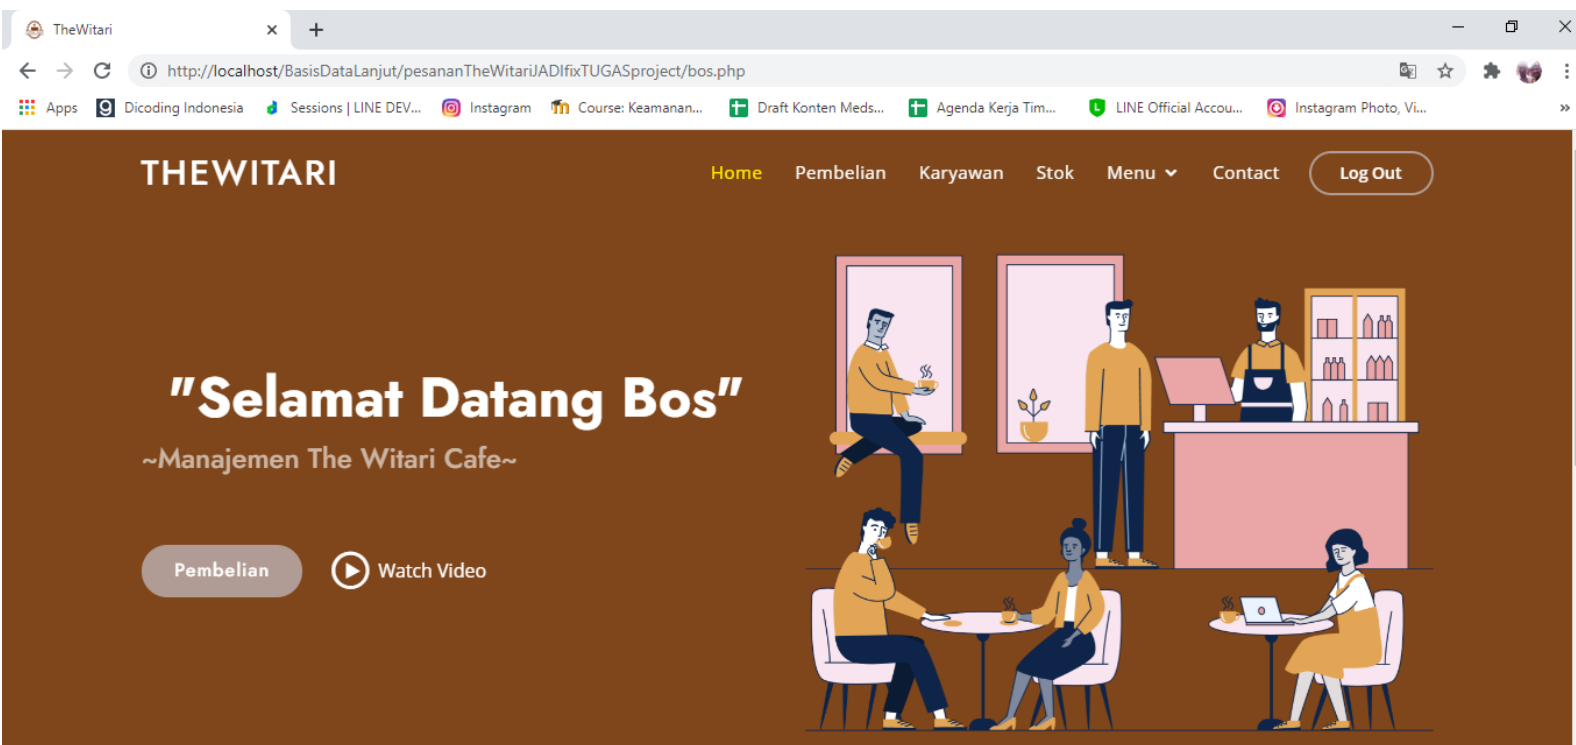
TheWitari

http://localhost/BasisDataLanjut/pesananTheWitariJADIfixTUGASproject/bos.php

Apps Dicoding Indonesia Sessions | LINE DEV... Instagram Course: Keamanan... Draft Konten Meds... Agenda Kerja Tim... LINE Official Accou... Instagram Photo, Vi...

THEWITARI

Home Pembelian Karyawan Stok Menu Contact Log Out

"Selamat Datang Bos"

~Manajemen The Witari Cafe~

Pembelian

Watch Video